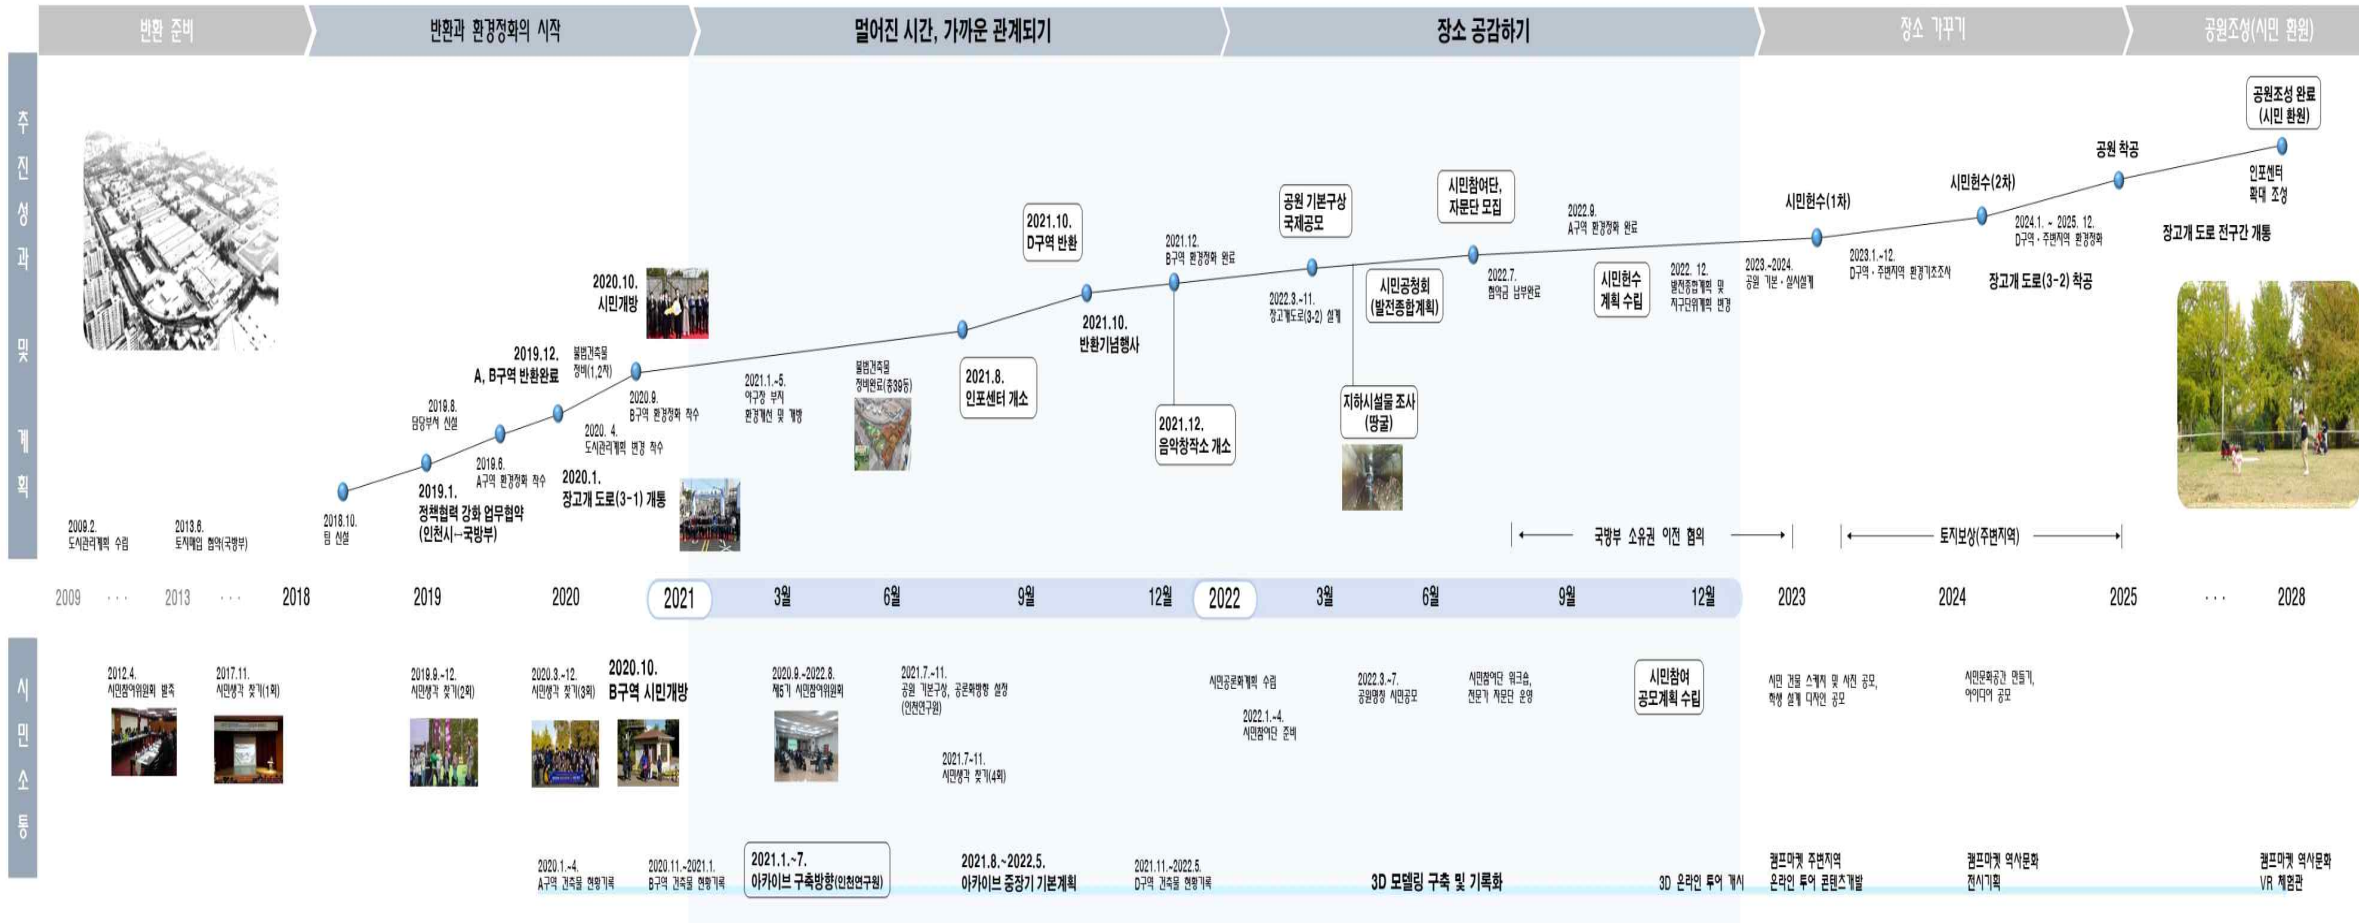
반환 준비 | 반환과 환경정화의 시작 | 멀어진 시간, 가까운 관계되기 | 장소 공감하기 | 장소 가꾸기 | 공원조성(시민 환원)

추진성과 및 계획

2009.2. 도시관리계획 수립
2013.6. 토지매입 협약(국방부)
2018.10. 팀 신설
2018.8. 담당부서 신설
2019.1. 정책협력 강화 업무협약 (인천시-국방부)
2019.6. A구역 환경정화 착수
2019.12. A, B구역 반환완료
불법건축물 정비(1,2차)
2020.4. 도시관리계획 변경 착수
2020.1. 장고개 도로(3-1) 개통
2020.9. B구역 환경정화 착수
2020.10. 시민개방
2021.1.-5. 야구장 부지 환경개선 및 개방
불법건축물 정비완료(총39동)
2021.8. 인포센터 개소
2021.10. D구역 반환
2021.10. 반환기념행사
2021.12. B구역 환경정화 완료
2021.12. 음악창작소 개소
공원 기본구상 국제공모
2022.3.-11. 장고개도로(3-2) 설계
지하시설물 조사 (땅굴)
시민공청회 (발전종합계획)
시민참여단, 자문단 모집
2022.7. 협약금 납부완료
2022.9. A구역 환경정화 완료
시민헌수 계획 수립
2022. 12. 발전종합계획 및 지구단위계획 변경
2023.-2024. 공원 기본·실시설계
시민헌수(1차)
2023.1.-12. D구역·주변지역 환경기초조사
시민헌수(2차)
2024.1. ~ 2025. 12. D구역·주변지역 환경정화
장고개 도로(3-2) 착공
공원 착공
공원조성 완료 (시민 환원)
인포센터 확대 조성
장고개 도로 전구간 개통
국방부 소유권 이전 협의
토지보상(주변지역)

2009 · · · 2013 · · · 2018 | 2019 | 2020 | 2021 | 3월 | 6월 | 9월 | 12월 | 2022 | 3월 | 6월 | 9월 | 12월 | 2023 | 2024 | 2025 | · · · | 2028

시민소통

2012.4. 시민참여위원회 발족
2017.11. 시민생각 찾기(1회)
2019.9.-12. 시민생각 찾기(2회)
2020.3.-12. 시민생각 찾기(3회)
2020.10. B구역 시민개방
2020.9.-2022.8. 제5기 시민참여위원회
2021.7.-11. 공원 기본구상, 공론화방향 설정 (인천연구원)
2021.7.-11. 시민생각 찾기(4회)
시민공론화계획 수립
2022.1.-4. 시민참여단 준비
2022.3.-7. 공원명칭 시민공모
시민참여단 워크숍, 전문가 자문단 운영
시민참여 공모계획 수립
시민 건물 스케치 및 사진 공모, 학생 설계 디자인 공모
시민문화공간 만들기, 아이디어 공모
2020.1.-4. A구역 건축물 현황기록
2020.11.-2021.1. B구역 건축물 현황기록
2021.1.-7. 아카이브 구축방향(인천연구원)
2021.8.-2022.5. 아카이브 중장기 기본계획
2021.11.-2022.5. D구역 건축물 현황기록
3D 모델링 구축 및 기록화
3D 온라인 투어 게시
캠프마켓 주변지역 온라인 투어 콘텐츠개발
캠프마켓 역사문화 전시기획
캠프마켓 역사문화 VR 체험관